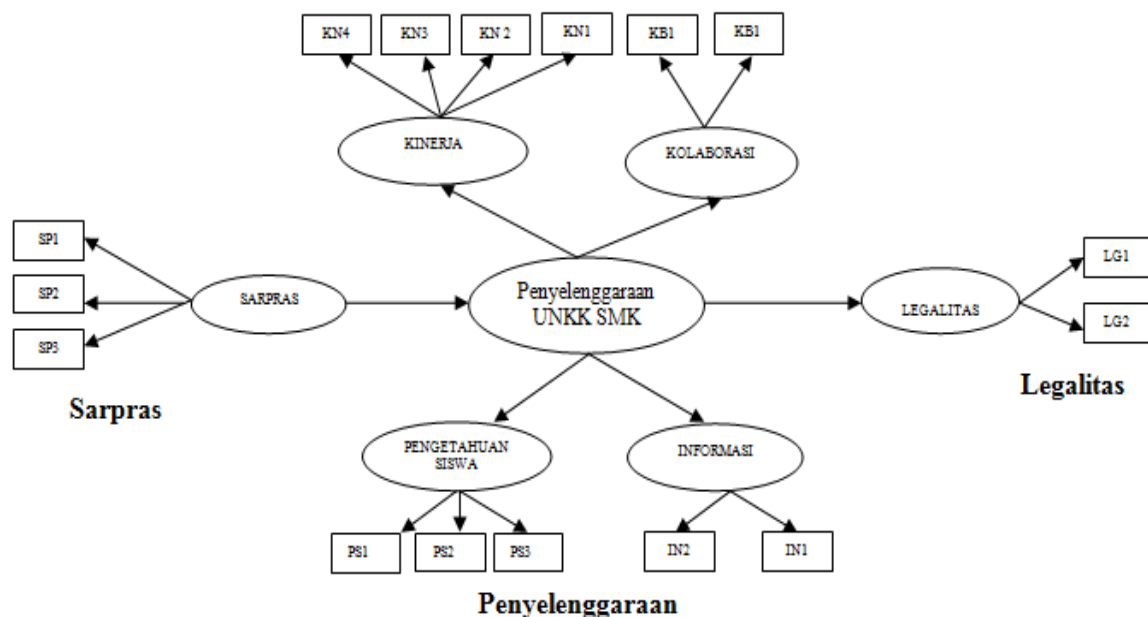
KN4 KN3 KN 2 KN1 KB1 KB1

KINERJA

KOLABORASI

SP1

SP2

SP3

SARPRAS

Penyelenggaraan UNKK SMK

LEGALITAS

LG1

LG2

Sarpras

Legalitas

PENGETAHUAN SISWA

INFORMASI

PS1 PS2 PS3

IN2 IN1

Penyelenggaraan